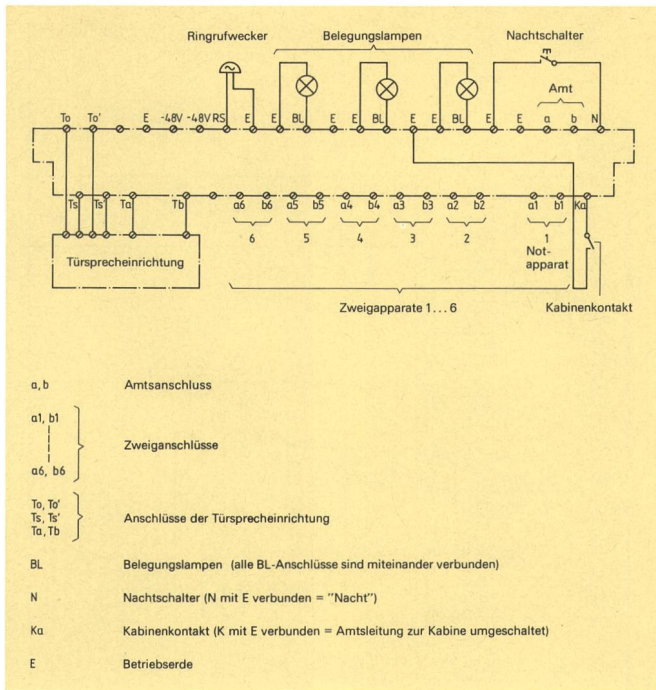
Ringrufwecker

Belegungslampen

Nachtschalter

Amt

To To' E -48V -48V RS E E BL E E BL E E BL E E a b N

Ts Ts' Ta Tb a6 b6 a5 b5 a4 b4 a3 b3 a2 b2 a1 b1 Ka

6 5 4 3 2 1

Not-apparat

Türsprecheinrichtung

Zweigapparate 1 . . . 6

Kabinenkontakt

a, b Amtsanschluss

a1, b1 – a6, b6 Zweiganschlüsse

To, To' Ts, Ts' Ta, Tb Anschlüsse der Türsprecheinrichtung

BL Belegungslampen (alle BL-Anschlüsse sind miteinander verbunden)

N Nachtschalter (N mit E verbunden = "Nacht")

Ka Kabinenkontakt (K mit E verbunden = Amtsleitung zur Kabine umgeschaltet)

E Betriebserde